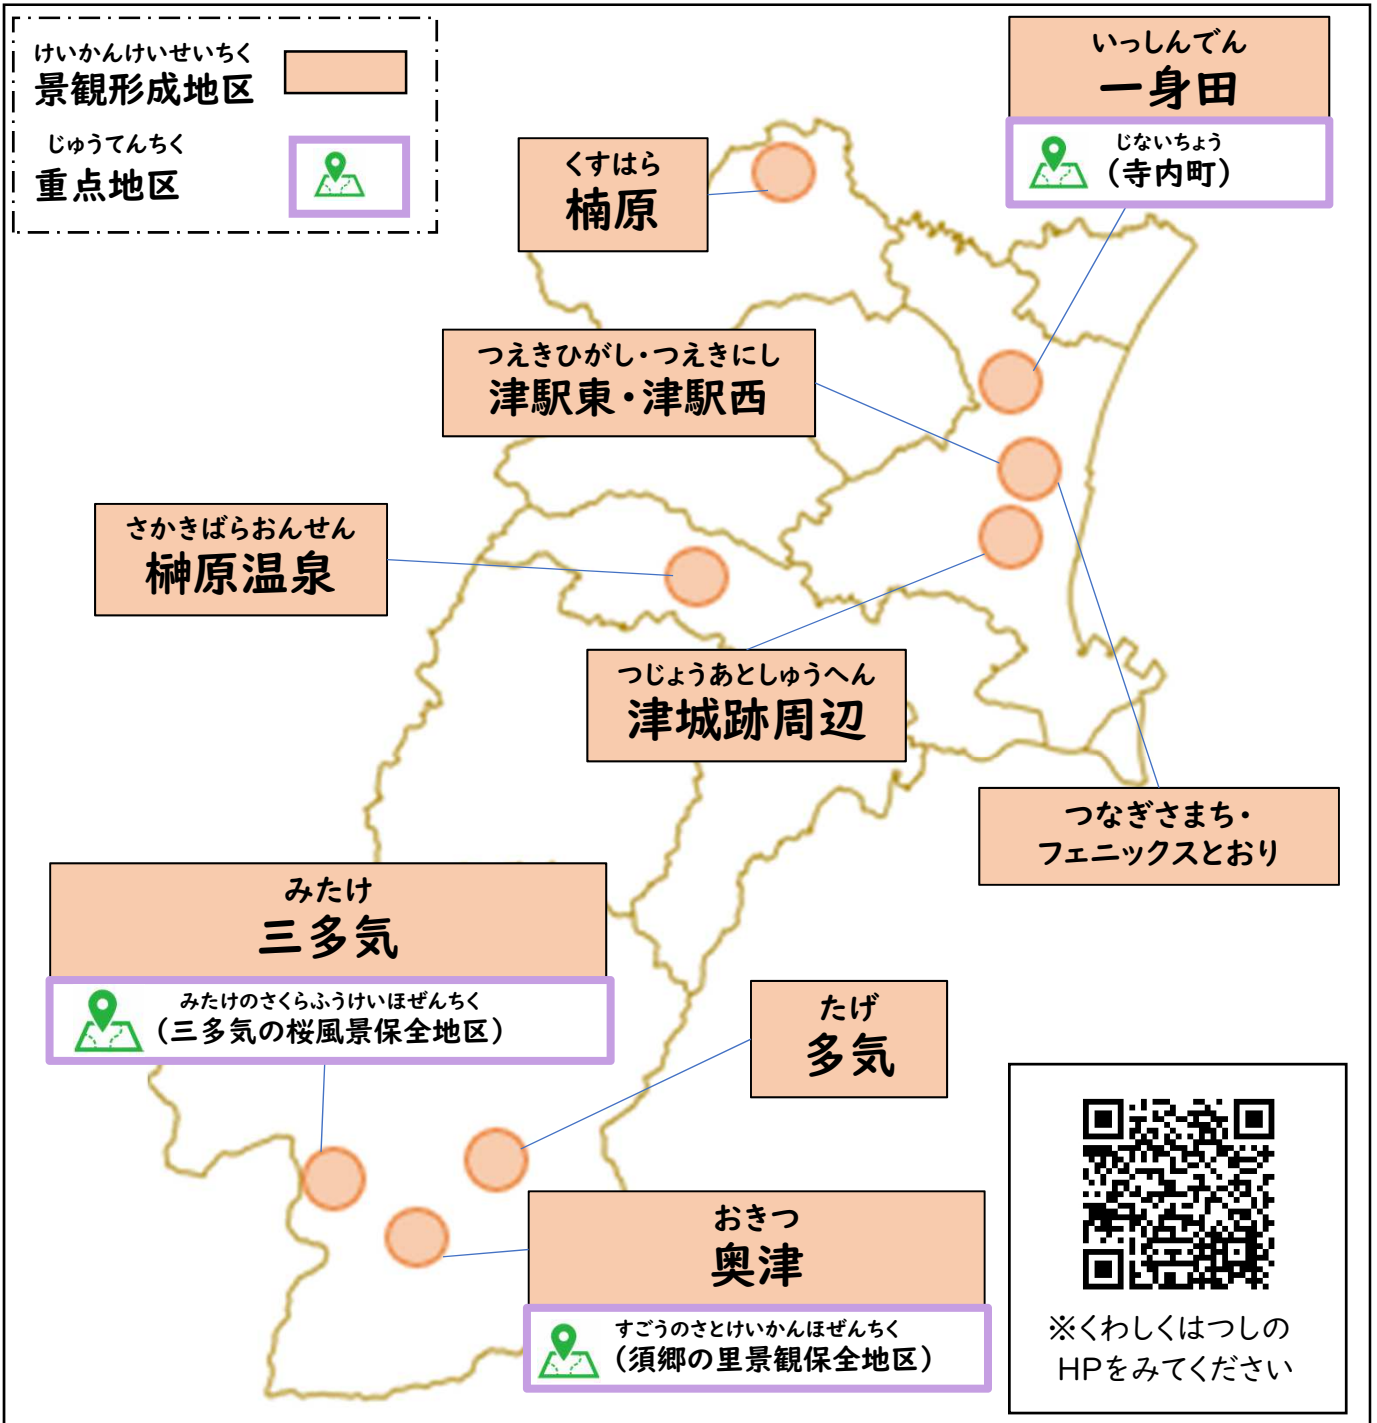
けいかんけいせいちく
景観形成地区

じゅうてんちく
重点地区

いっしんでん
一身田

じないちょう
（寺内町）

くすはら
楠原

つえきひがし・つえきにし
津駅東・津駅西

さかきばらおんせん
榊原温泉

つじょうあとしゅうへん
津城跡周辺

つなぎさまち・
フェニックスとおり

みたけ
三多気

みたけのさくらふうけいほぜんちく
（三多気の桜風景保全地区）

たげ
多気

おきつ
奥津

すごうのさとけいかんほぜんちく
（須郷の里景観保全地区）

※くわしくはつしの
HPをみてください